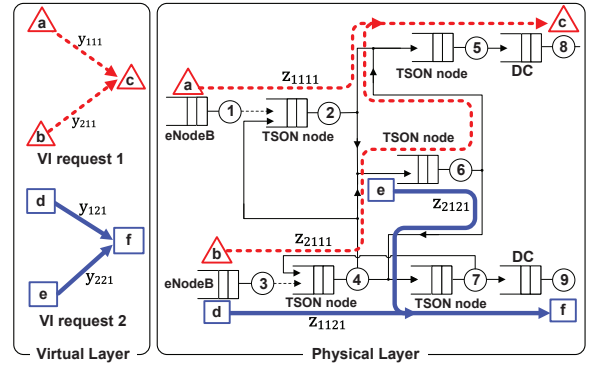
a

$y_{111}$

c

b

$y_{211}$

VI request 1

d

$y_{121}$

f

e

$y_{221}$

VI request 2

Virtual Layer

c

$z_{1111}$

5

8

TSON node

DC

a

1

2

eNodeB

TSON node

TSON node

6

e

$z_{2121}$

$z_{2111}$

b

DC

eNodeB

3

4

7

9

TSON node

TSON node

d

$z_{1121}$

f

Physical Layer